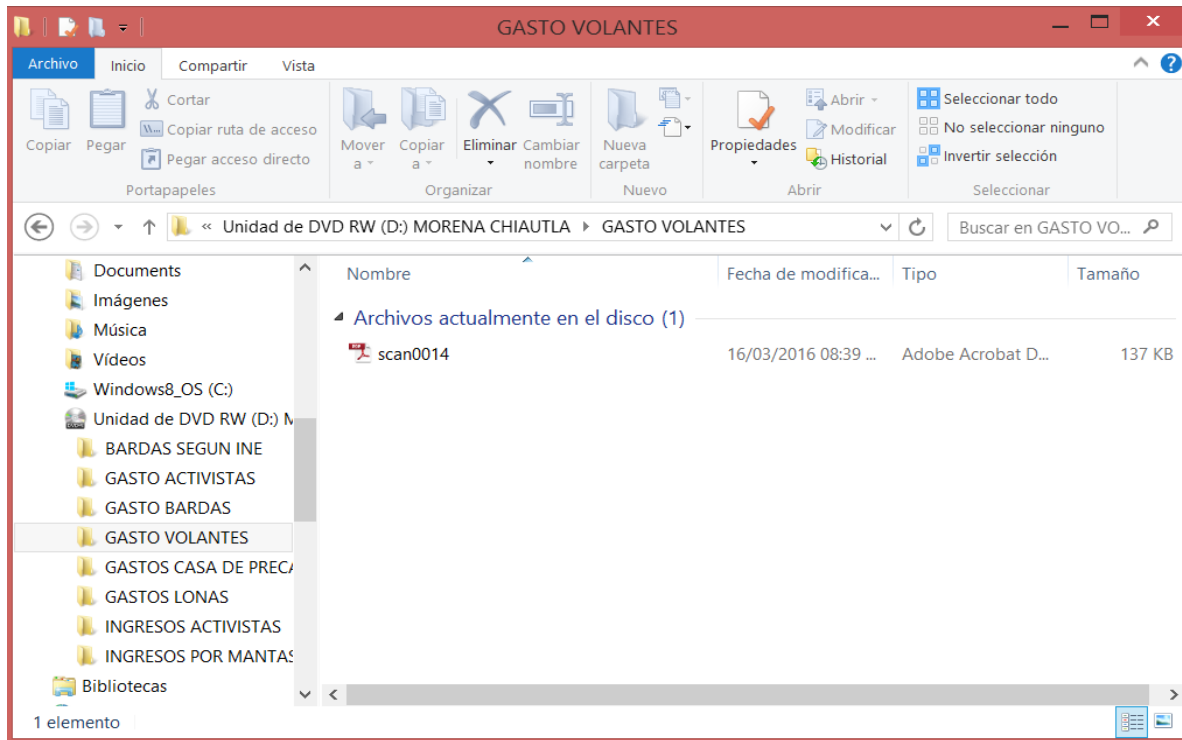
GASTO VOLANTES

Archivo | Inicio | Compartir | Vista

Copiar | Pegar | Cortar | Copiar ruta de acceso | Pegar acceso directo
Portapapeles

Mover a | Copiar a | Eliminar | Cambiar nombre
Organizar

Nueva carpeta
Nuevo

Propiedades | Abrir | Modificar | Historial
Abrir

Seleccionar todo | No seleccionar ninguno | Invertir selección
Seleccionar

« Unidad de DVD RW (D:) MORENA CHIAUTLA ▸ GASTO VOLANTES

Buscar en GASTO VO...

Documents
Imágenes
Música
Vídeos
Windows8_OS (C:)
Unidad de DVD RW (D:) M
BARDAS SEGUN INE
GASTO ACTIVISTAS
GASTO BARDAS
GASTO VOLANTES
GASTOS CASA DE PREC
GASTOS LONAS
INGRESOS ACTIVISTAS
INGRESOS POR MANTAS
Bibliotecas

| Nombre | Fecha de modifica... | Tipo | Tamaño |
|---|---|---|---|
| Archivos actualmente en el disco (1) | | | |
| scan0014 | 16/03/2016 08:39 ... | Adobe Acrobat D... | 137 KB |

1 elemento